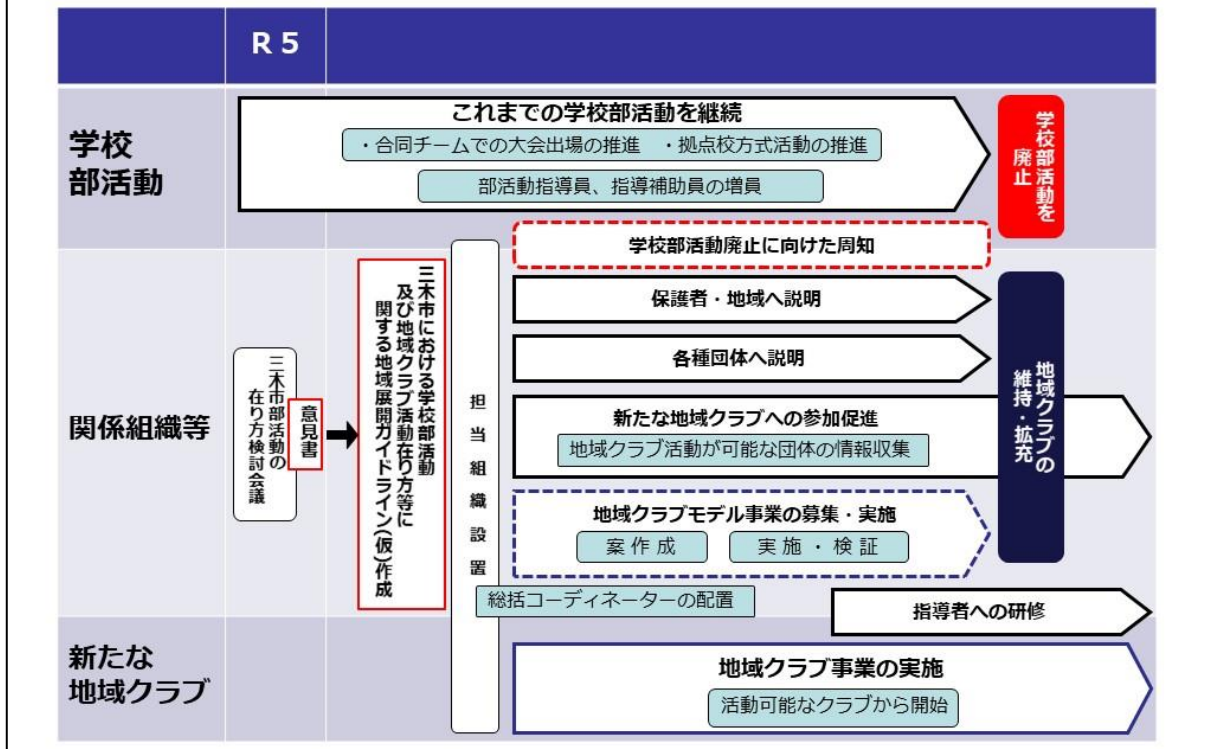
R５

学校部活動

これまでの学校部活動を継続

・合同チームでの大会出場の推進　・拠点校方式活動の推進

部活動指導員、指導補助員の増員

学校部活動を廃止

関係組織等

三木市部活動の在り方検討会議

意見書

三木市における学校部活動及び地域クラブ活動在り方等に関する地域展開ガイドライン(仮)作成

担当組織設置

学校部活動廃止に向けた周知

保護者・地域へ説明

各種団体へ説明

新たな地域クラブへの参加促進

地域クラブ活動が可能な団体の情報収集

地域クラブモデル事業の募集・実施

案作成

実施・検証

総括コーディネーターの配置

地域クラブの維持・拡充

指導者への研修

新たな地域クラブ

地域クラブ事業の実施

活動可能なクラブから開始